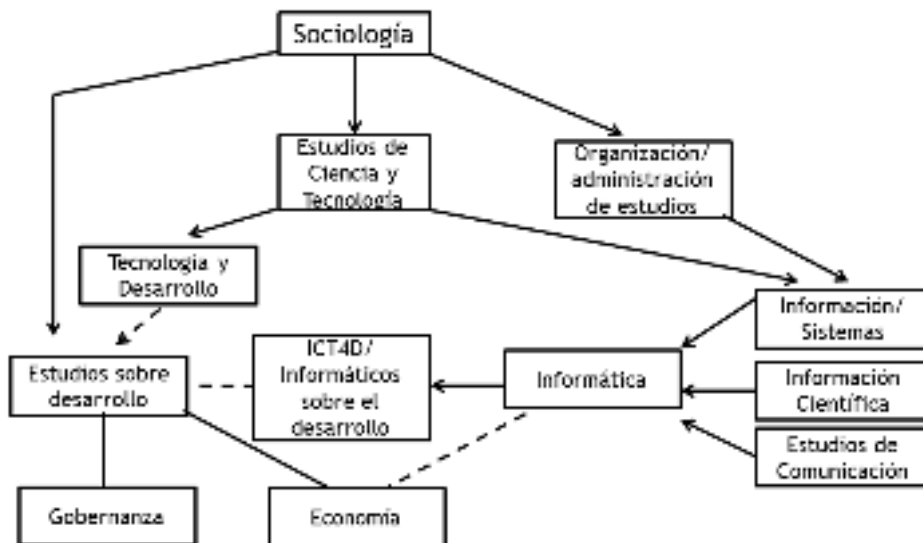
Sociología

Estudios de Ciencia y Tecnología

Organización/ administración de estudios

Tecnología y Desarrollo

Información/ Sistemas

Estudios sobre desarrollo

ICT4D/ Informáticos sobre el desarrollo

Informática

Información Científica

Estudios de Comunicación

Gobernanza

Economía